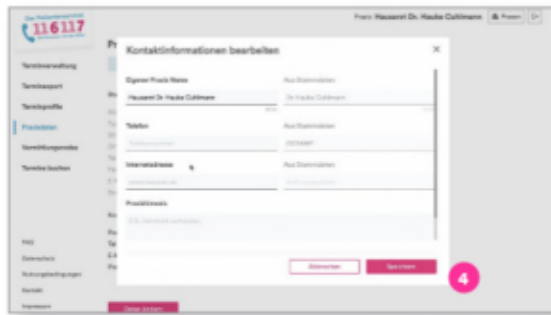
116117

Praxis: Hausarzt Dr. Hauke Cultmann

Terminverwaltung
Terminexport
Terminprofile
Praxisdaten
Vermittlungscodes
Termine buchen

FAQ
Datenschutz
Nutzungsbedingungen
Kontakt
Impressum

Kontaktinformationen bearbeiten

×

Eigener Praxis Name
Hausarzt Dr. Hauke Cultmann

Aus Stammdaten
Dr. Hauke Cultmann

Telefon
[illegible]

Aus Stammdaten
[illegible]

Internetadresse
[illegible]

Aus Stammdaten
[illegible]

Praxishinweis
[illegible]

Abbrechen
Speichern

4

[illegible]